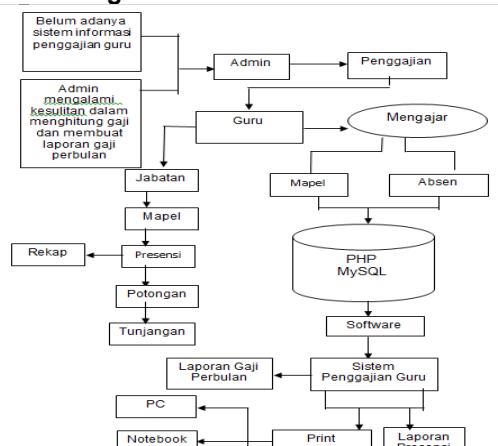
Belum adanya sistem informasi penggajian guru

Admin mengalami kesulitan dalam menghitung gaji dan membuat laporan gaji perbulan

Admin

Penggajian

Guru

Mengajar

Jabatan

Mapel

Absen

Mapel

Rekap

Presensi

PHP
MySQL

Potongan

Tunjangan

Software

Laporan Gaji Perbulan

Sistem Penggajian Guru

PC

Notebook

Print

Laporan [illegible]